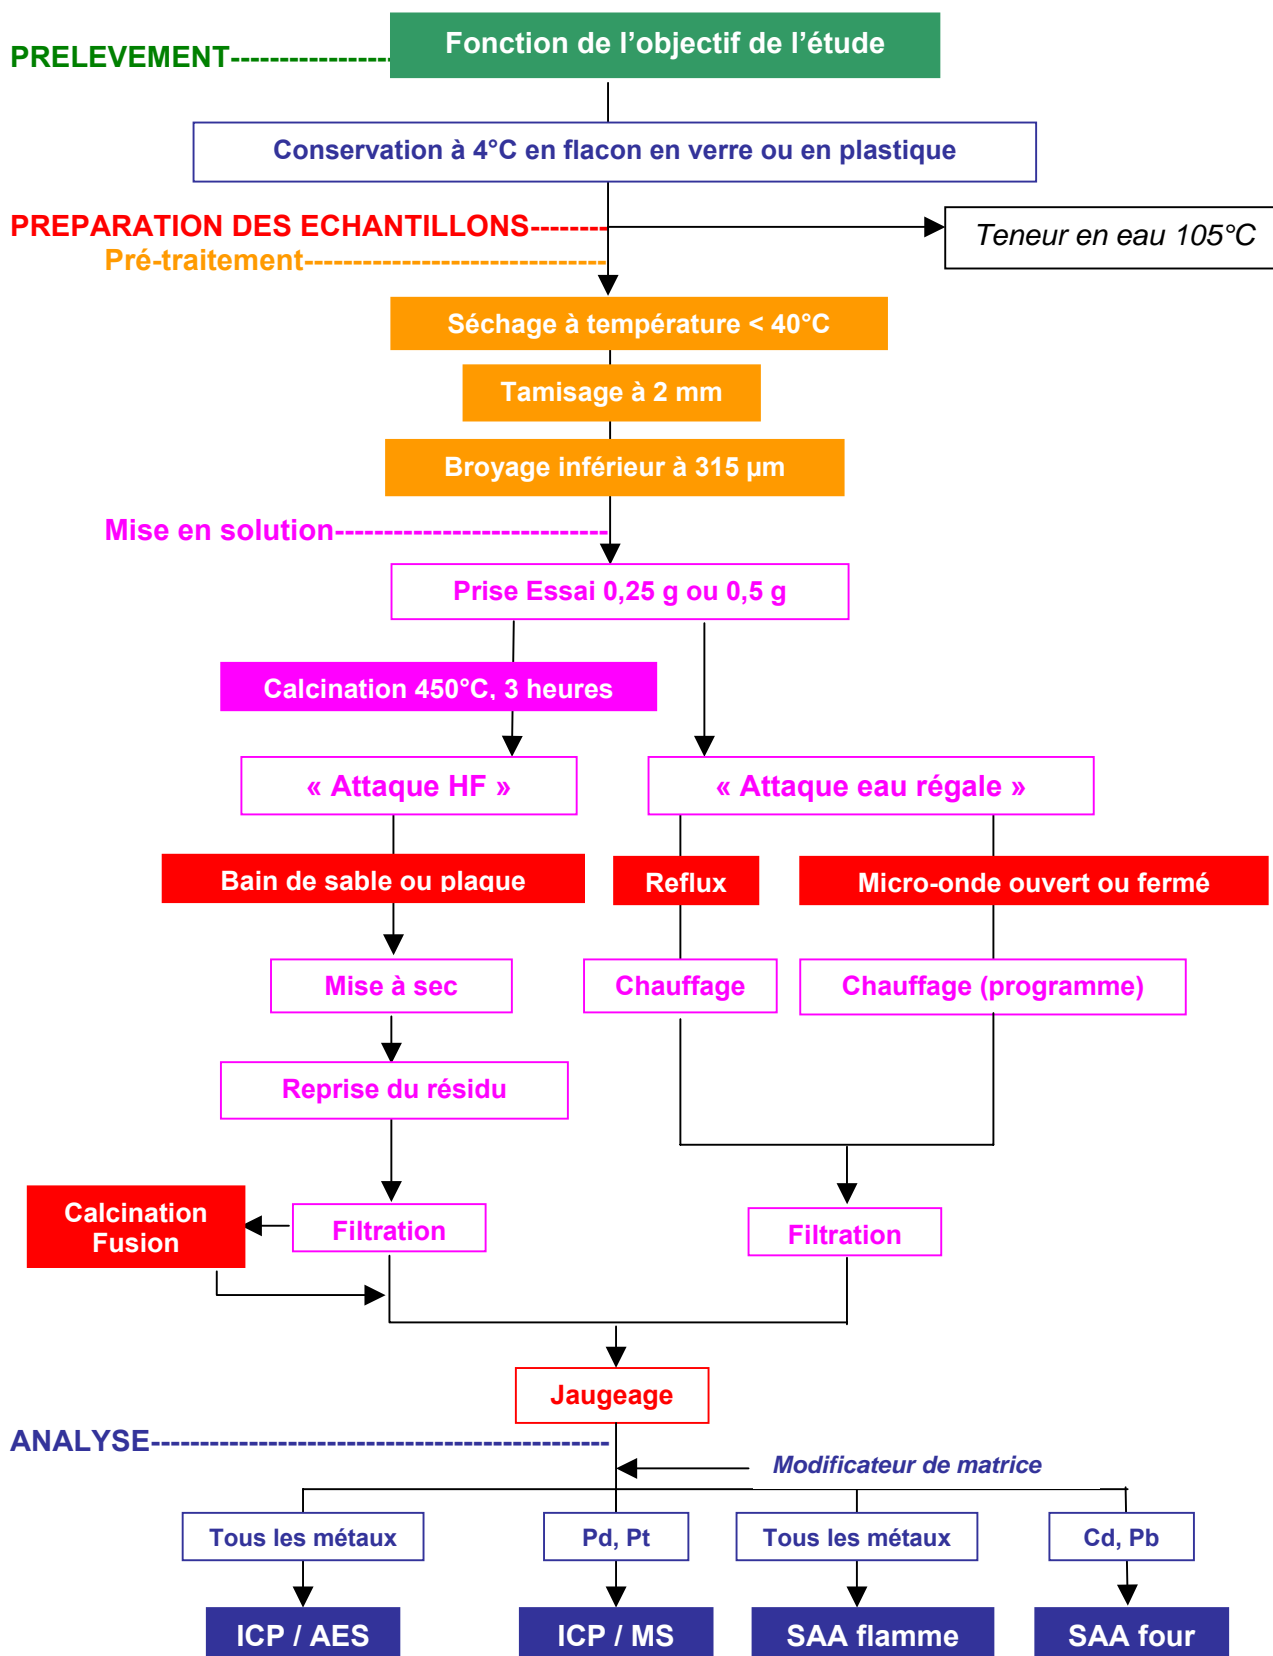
PRELEVEMENT----------------

Fonction de l'objectif de l'étude

Conservation à 4°C en flacon en verre ou en plastique

PREPARATION DES ECHANTILLONS--------

Teneur en eau 105°C

Pré-traitement--------------------------------

Séchage à température < 40°C

Tamisage à 2 mm

Broyage inférieur à 315 µm

Mise en solution----------------------------

Prise Essai 0,25 g ou 0,5 g

Calcination 450°C, 3 heures

« Attaque HF »

« Attaque eau régale »

Bain de sable ou plaque

Reflux

Micro-onde ouvert ou fermé

Mise à sec

Chauffage

Chauffage (programme)

Reprise du résidu

Calcination Fusion

Filtration

Filtration

Jaugeage

ANALYSE----------------------------------------------

Modificateur de matrice

Tous les métaux

Pd, Pt

Tous les métaux

Cd, Pb

ICP / AES

ICP / MS

SAA flamme

SAA four